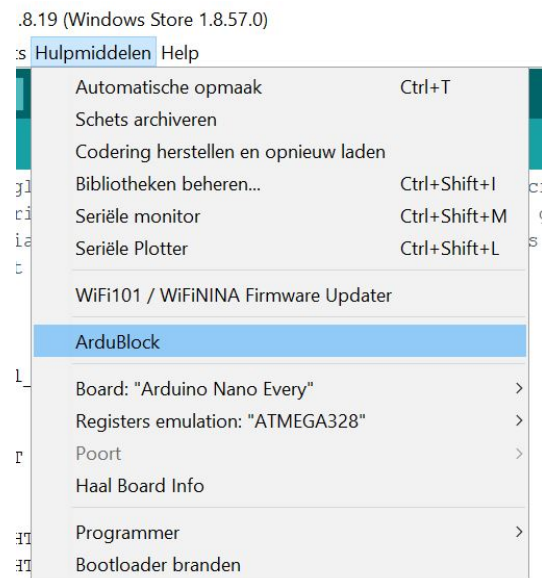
.8.19 (Windows Store 1.8.57.0)

s Hulpmiddelen Help

Automatische opmaak Ctrl+T
Schets archiveren
Codering herstellen en opnieuw laden
Bibliotheken beheren... Ctrl+Shift+I
Seriële monitor Ctrl+Shift+M
Seriële Plotter Ctrl+Shift+L

WiFi101 / WiFiNINA Firmware Updater

ArduBlock

Board: "Arduino Nano Every" >
Registers emulation: "ATMEGA328" >
Poort >
Haal Board Info

Programmer >
Bootloader branden